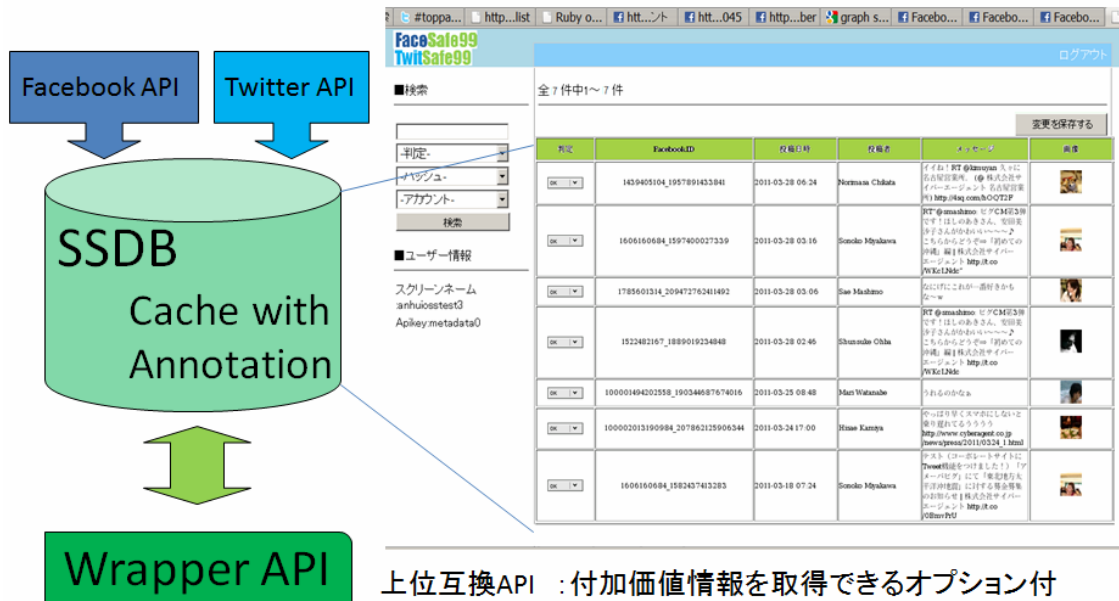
Facebook API

Twitter API

SSDB

Cache with Annotation

Wrapper API

#toppa... http...list Ruby o... htt...ント htt...045 http...ber graph s... Facebo... Facebo... Facebo...

FaceSafe99
TwitSafe99

ログアウト

■検索

-判定-
-ハッシュ-
-アカウント-
検索

■ユーザー情報

スクリーンネーム
:anhuiosstest3
Apikey:metadata0

全 7 件中1～ 7 件

変更を保存する

| 判定 | FacebookID | 投稿日時 | 投稿者 | メッセージ | 画像 |
|---|---|---|---|---|---|
| OK | 1439405104_1957891433841 | 2011-03-28 06:24 | Norimasa Chikata | イイね！RT @kmuyan 久々に名古屋営業所。(@ 株式会社サイバーエージェント 名古屋営業所) http://4sq.com/hOQT2F | |
| OK | 1606160684_1597400027339 | 2011-03-28 03:16 | Sonoko Miyakawa | RT @smashimo: ピグCM第3弾です！ほしのあきさん、安田美沙子さんがかわいい〜〜〜♪こちらからどうぞ→『初めての沖縄』編 \| 株式会社サイバーエージェント http://t.co/WKc1Ndc | |
| OK | 1785601314_209472762411492 | 2011-03-28 03:06 | Sae Mashimo | なにげにこれが一番好きかもな〜w | |
| OK | 1522482167_1889019234848 | 2011-03-28 02:46 | Shunsuke Ohba | RT @smashimo: ピグCM第3弾です！ほしのあきさん、安田美沙子さんがかわいい〜〜〜♪こちらからどうぞ→『初めての沖縄』編 \| 株式会社サイバーエージェント http://t.co/WKc1Ndc | |
| OK | 100001494202558_190344687674016 | 2011-03-25 08:48 | Mari Watanabe | うれるのかなぁ | |
| OK | 100002013190984_207862125906344 | 2011-03-24 17:00 | Hisae Kamiya | やっぱり早くスマホにしないと乗り遅れてるうううう http://www.cyberagent.co.jp/news/press/2011/0324_1.html | |
| OK | 1606160684_1582437413283 | 2011-03-18 07:24 | Sonoko Miyakawa | テスト（コーポレートサイトにTweet機能をつけました！）「アメーバピグ」にて「東北地方太平洋沖地震」に対する募金募集のお知らせ \| 株式会社サイバーエージェント http://t.co/0EmvPrU | |

上位互換API ：付加価値情報を取得できるオプション付